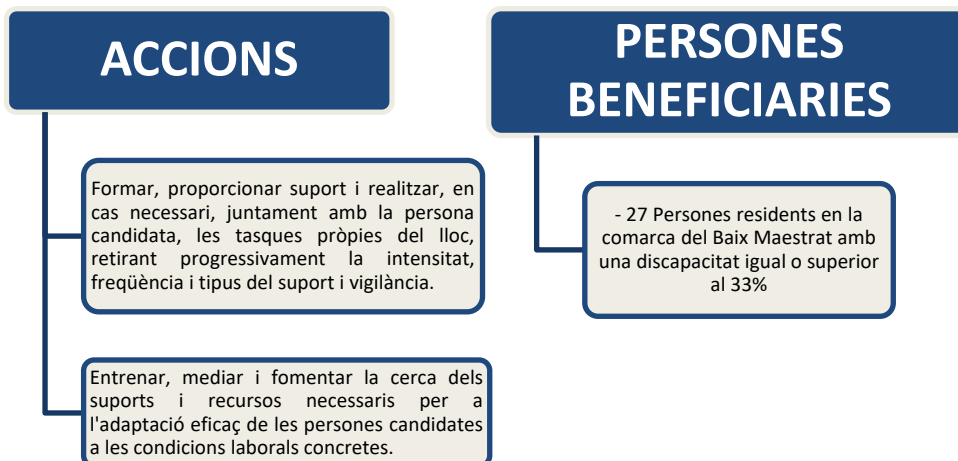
ACCIONS

Formar, proporcionar suport i realitzar, en cas necessari, juntament amb la persona candidata, les tasques pròpies del lloc, retirant progressivament la intensitat, freqüència i tipus del suport i vigilància.

Entrenar, mediar i fomentar la cerca dels suports i recursos necessaris per a l'adaptació eficaç de les persones candidates a les condicions laborals concretes.

PERSONES BENEFICIARIES

- 27 Persones residents en la comarca del Baix Maestrat amb una discapacitat igual o superior al 33%